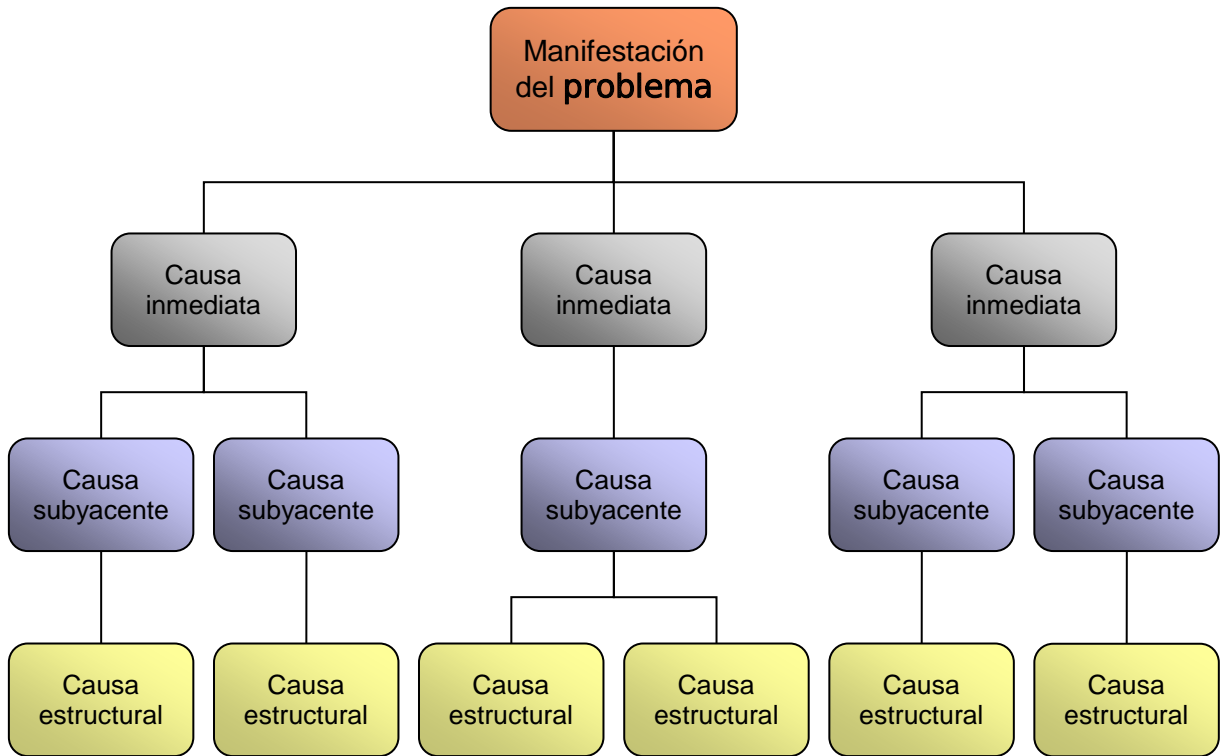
Manifestación del problema

Causa inmediata

Causa inmediata

Causa inmediata

Causa subyacente

Causa subyacente

Causa subyacente

Causa subyacente

Causa subyacente

Causa estructural

Causa estructural

Causa estructural

Causa estructural

Causa estructural

Causa estructural